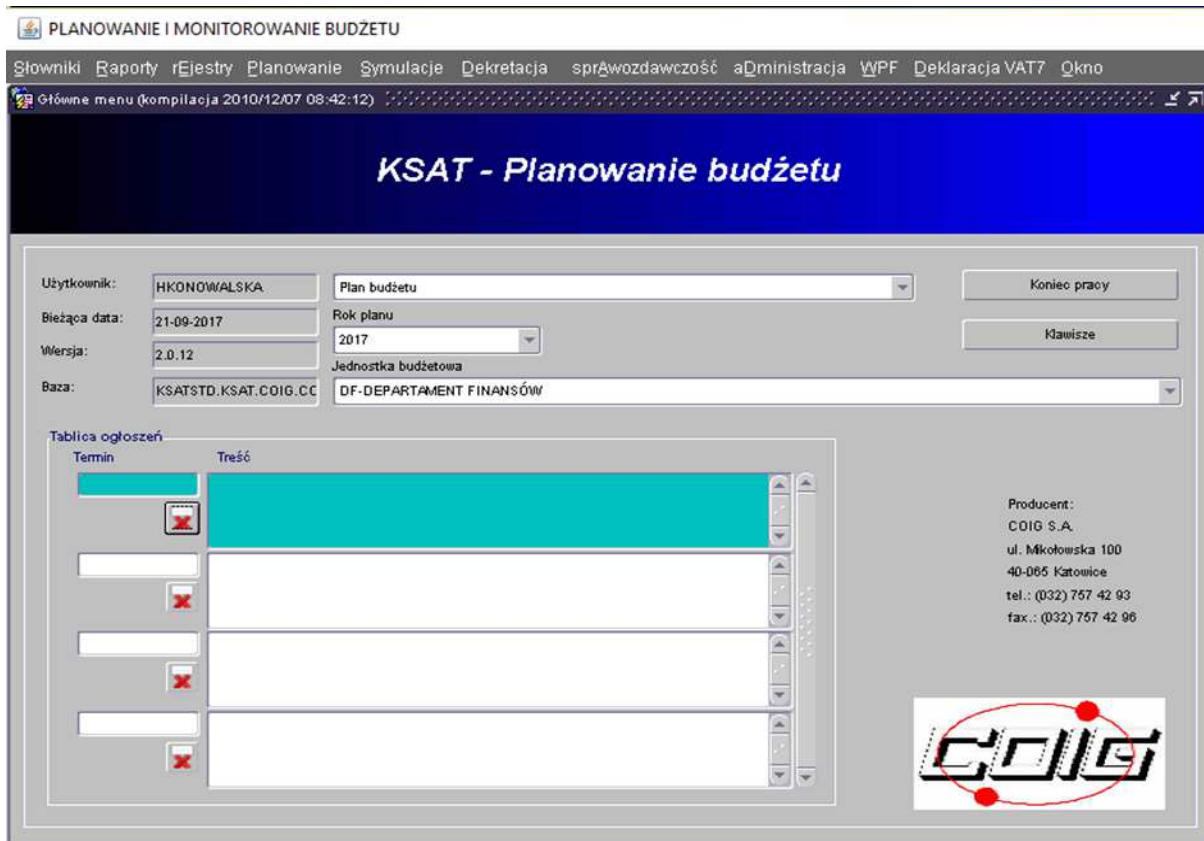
PLANOWANIE I MONITOROWANIE BUDŻETU

Słowniki Raporty rEjestry Planowanie Symulacje Dekretacja sprAwozdawczość aDministracja WPF Deklaracja VAT7 Okno

Główne menu (kompilacja 2010/12/07 08:42:12)

KSAT - Planowanie budżetu

Użytkownik: HKONOWALSKA
Bieżąca data: 21-09-2017
Wersja: 2.0.12
Baza: KSATSTD.KSAT.COIG.CC

Plan budżetu
Rok planu
2017
Jednostka budżetowa
DF-DEPARTAMENT FINANSÓW

Koniec pracy
Klawisze

Tablica ogłoszeń
Termin Treść

Producent:
COIG S.A.
ul. Mikołowska 100
40-065 Katowice
tel.: (032) 757 42 93
fax.: (032) 757 42 96

COIG